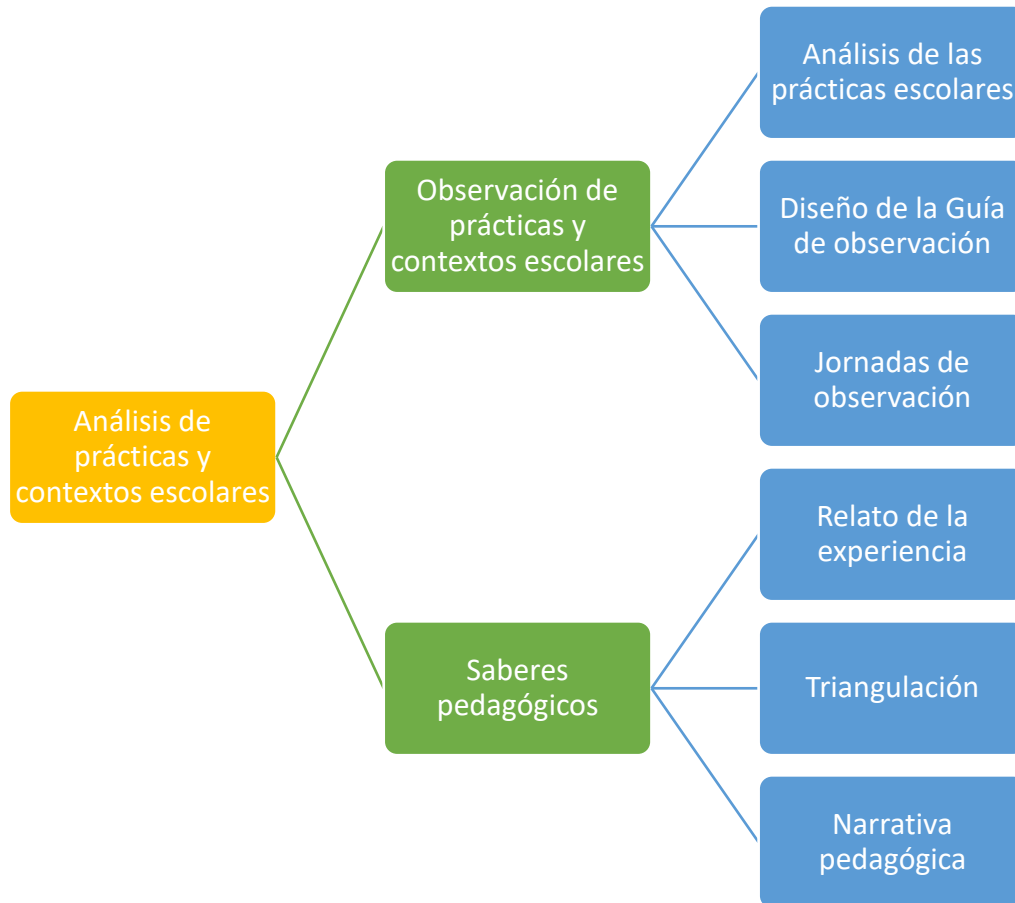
Análisis de prácticas y contextos escolares

Observación de prácticas y contextos escolares

Análisis de las prácticas escolares

Diseño de la Guía de observación

Jornadas de observación

Saberes pedagógicos

Relato de la experiencia

Triangulación

Narrativa pedagógica